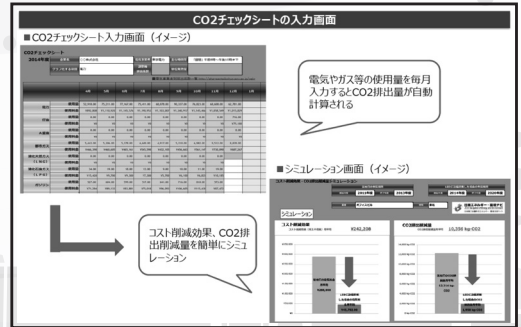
CO2チェックシートの入力画面

■CO2チェックシート入力画面（イメージ）

CO2チェックシート

電気やガス等の使用量を毎月入力するとCO2排出量が自動計算される

■シミュレーション画面（イメージ）

シミュレーション

コスト削減効果

¥241,208

CO2削減効果

10,206 kg-CO2

コスト削減効果、CO2排出削減量を簡単にシミュレーション